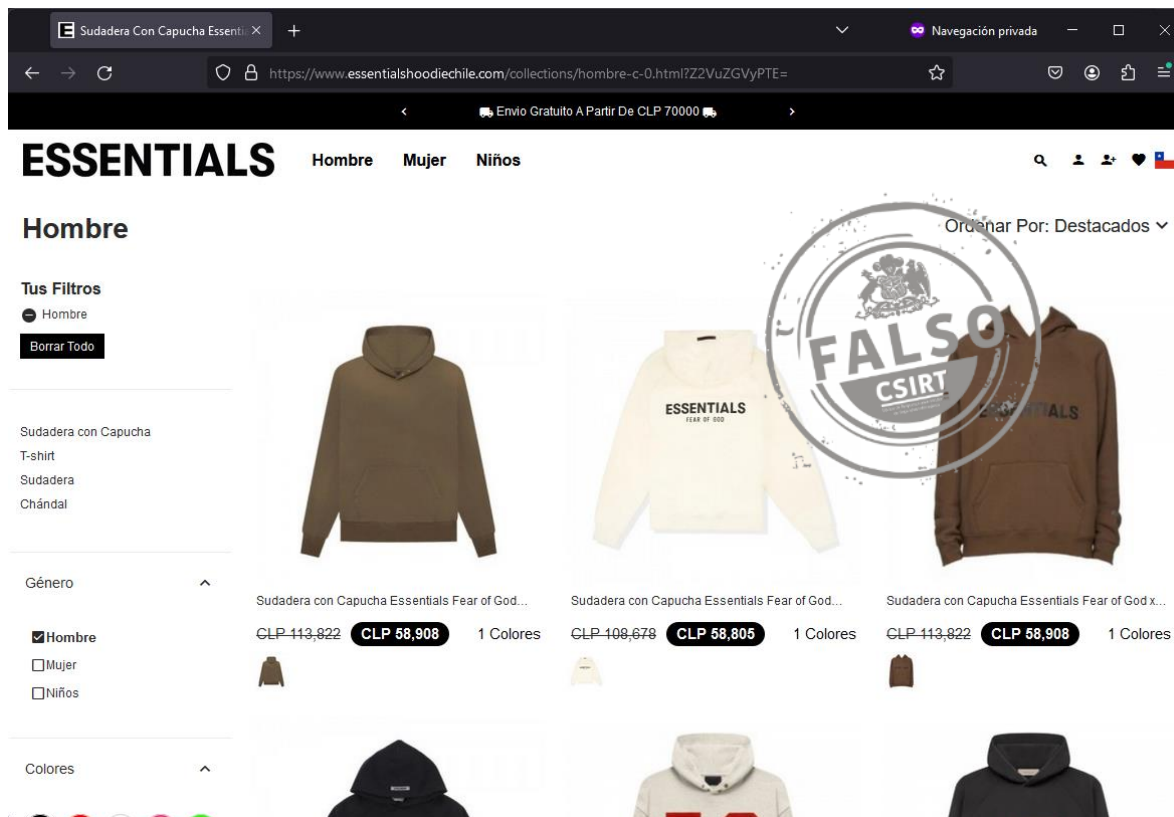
Sudadera Con Capucha Essenti ×  +

Navegación privada

https://www.essentialshoodiechile.com/collections/hombre-c-0.html?Z2VuZGVyPTE=

‹ Envio Gratuito A Partir De CLP 70000 ›

ESSENTIALS Hombre Mujer Niños

Hombre

Ordenar Por: Destacados

FALSO
CSIRT

Tus Filtros
Hombre
Borrar Todo

Sudadera con Capucha
T-shirt
Sudadera
Chándal

Género

Hombre
Mujer
Niños

Colores

ESSENTIALS
FEAR OF GOD

ESSENTIALS

Sudadera con Capucha Essentials Fear of God...
~~CLP 113,822~~ CLP 58,908 1 Colores

Sudadera con Capucha Essentials Fear of God...
~~CLP 108,678~~ CLP 58,805 1 Colores

Sudadera con Capucha Essentials Fear of God x...
~~CLP 113,822~~ CLP 58,908 1 Colores